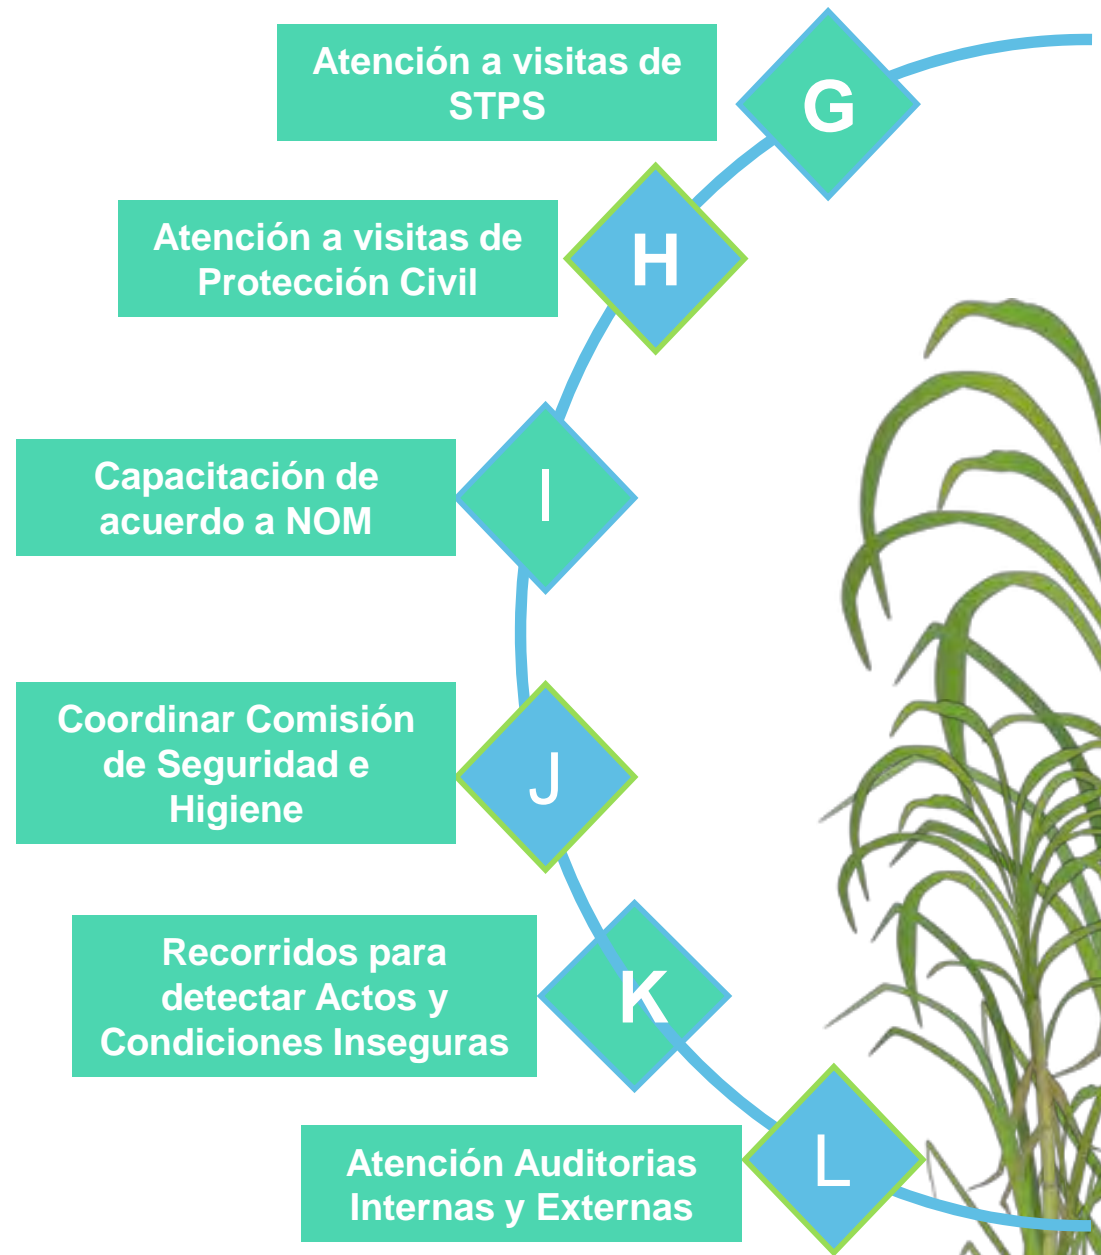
Atención a visitas de STPS

G

Atención a visitas de Protección Civil

H

Capacitación de acuerdo a NOM

I

Coordinar Comisión de Seguridad e Higiene

J

Recorridos para detectar Actos y Condiciones Inseguras

K

Atención Auditorias Internas y Externas

L